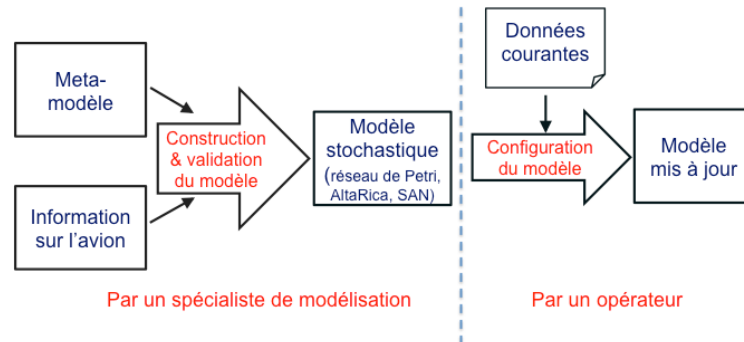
Meta-modèle

Information sur l'avion

Construction & validation du modèle

Modèle stochastique (réseau de Petri, AltaRica, SAN)

Par un spécialiste de modélisation

Données courantes

Configuration du modèle

Modèle mis à jour

Par un opérateur